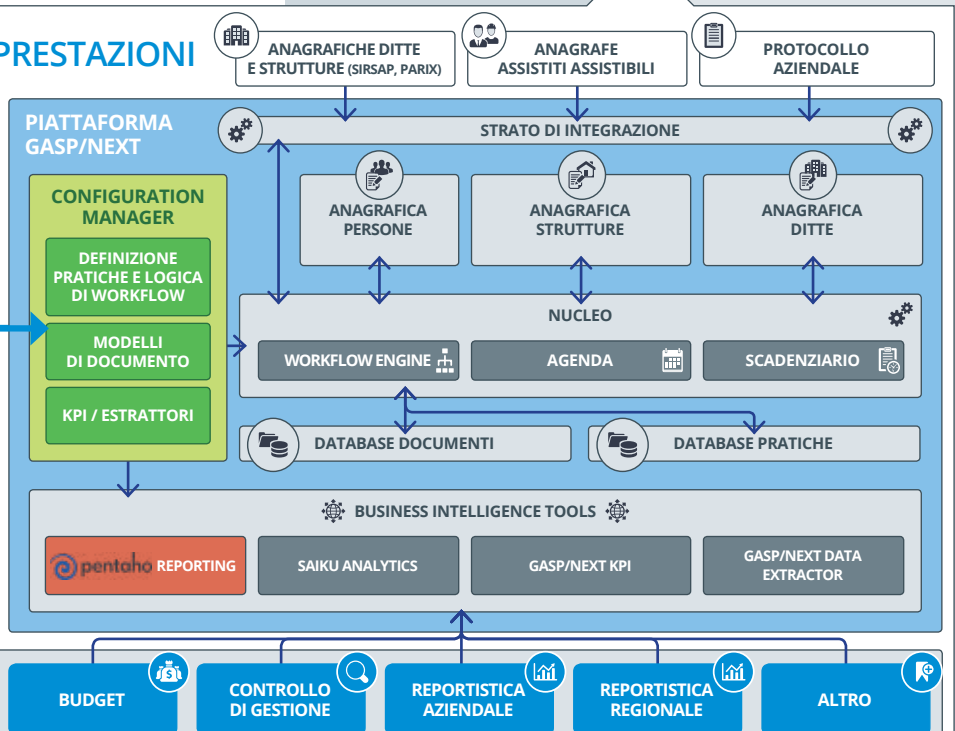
PRESTAZIONI

ANAGRAFICHE DITTE E STRUTTURE (SIRSAP, PARIX)

ANAGRAFE ASSISTITI ASSISTIBILI

PROTOCOLLO AZIENDALE

PIATTAFORMA GASP/NEXT

STRATO DI INTEGRAZIONE

CONFIGURATION MANAGER

DEFINIZIONE PRATICHE E LOGICA DI WORKFLOW

MODELLI DI DOCUMENTO

KPI / ESTRATTORI

ANAGRAFICA PERSONE

ANAGRAFICA STRUTTURE

ANAGRAFICA DITTE

NUCLEO

WORKFLOW ENGINE

AGENDA

SCADENZIARIO

DATABASE DOCUMENTI

DATABASE PRATICHE

BUSINESS INTELLIGENCE TOOLS

pentaho REPORTING

SAIKU ANALYTICS

GASP/NEXT KPI

GASP/NEXT DATA EXTRACTOR

BUDGET

CONTROLLO DI GESTIONE

REPORTISTICA AZIENDALE

REPORTISTICA REGIONALE

ALTRO